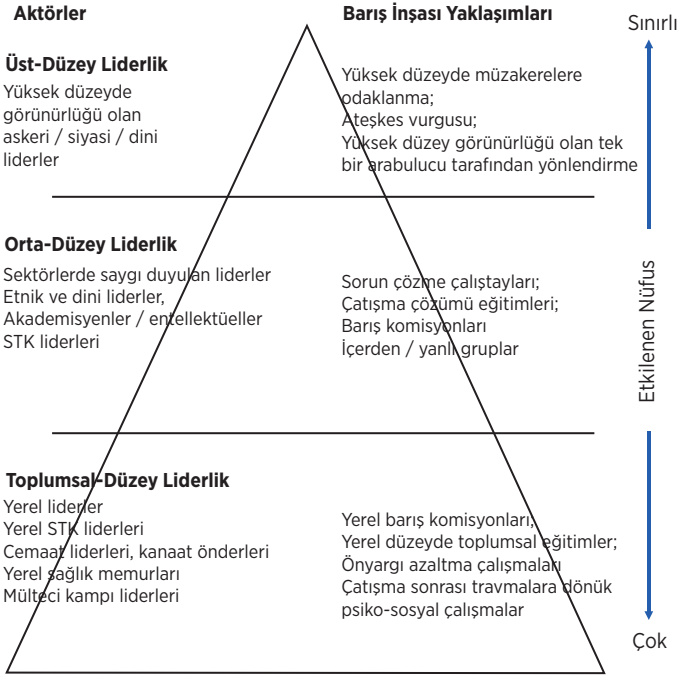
Aktörler

Barış İnşası Yaklaşımları

Sınırlı

Üst-Düzey Liderlik

Yüksek düzeyde görünürlüğü olan askeri / siyasi / dini liderler

Yüksek düzeyde müzakerelere odaklanma;
Ateşkes vurgusu;
Yüksek düzey görünürlüğü olan tek bir arabulucu tarafından yönlendirme

Orta-Düzey Liderlik

Sektörlerde saygı duyulan liderler
Etnik ve dini liderler,
Akademisyenler / entellektüeller
STK liderleri

Sorun çözme çalıştayları;
Çatışma çözümü eğitimleri;
Barış komisyonları
İçerden / yanlı gruplar

Etkilenen Nüfus

Toplumsal-Düzey Liderlik

Yerel liderler
Yerel STK liderleri
Cemaat liderleri, kanaat önderleri
Yerel sağlık memurları
Mülteci kampı liderleri

Yerel barış komisyonları,
Yerel düzeyde toplumsal eğitimler;
Önyargı azaltma çalışmaları
Çatışma sonrası travmalara dönük psiko-sosyal çalışmalar

Çok